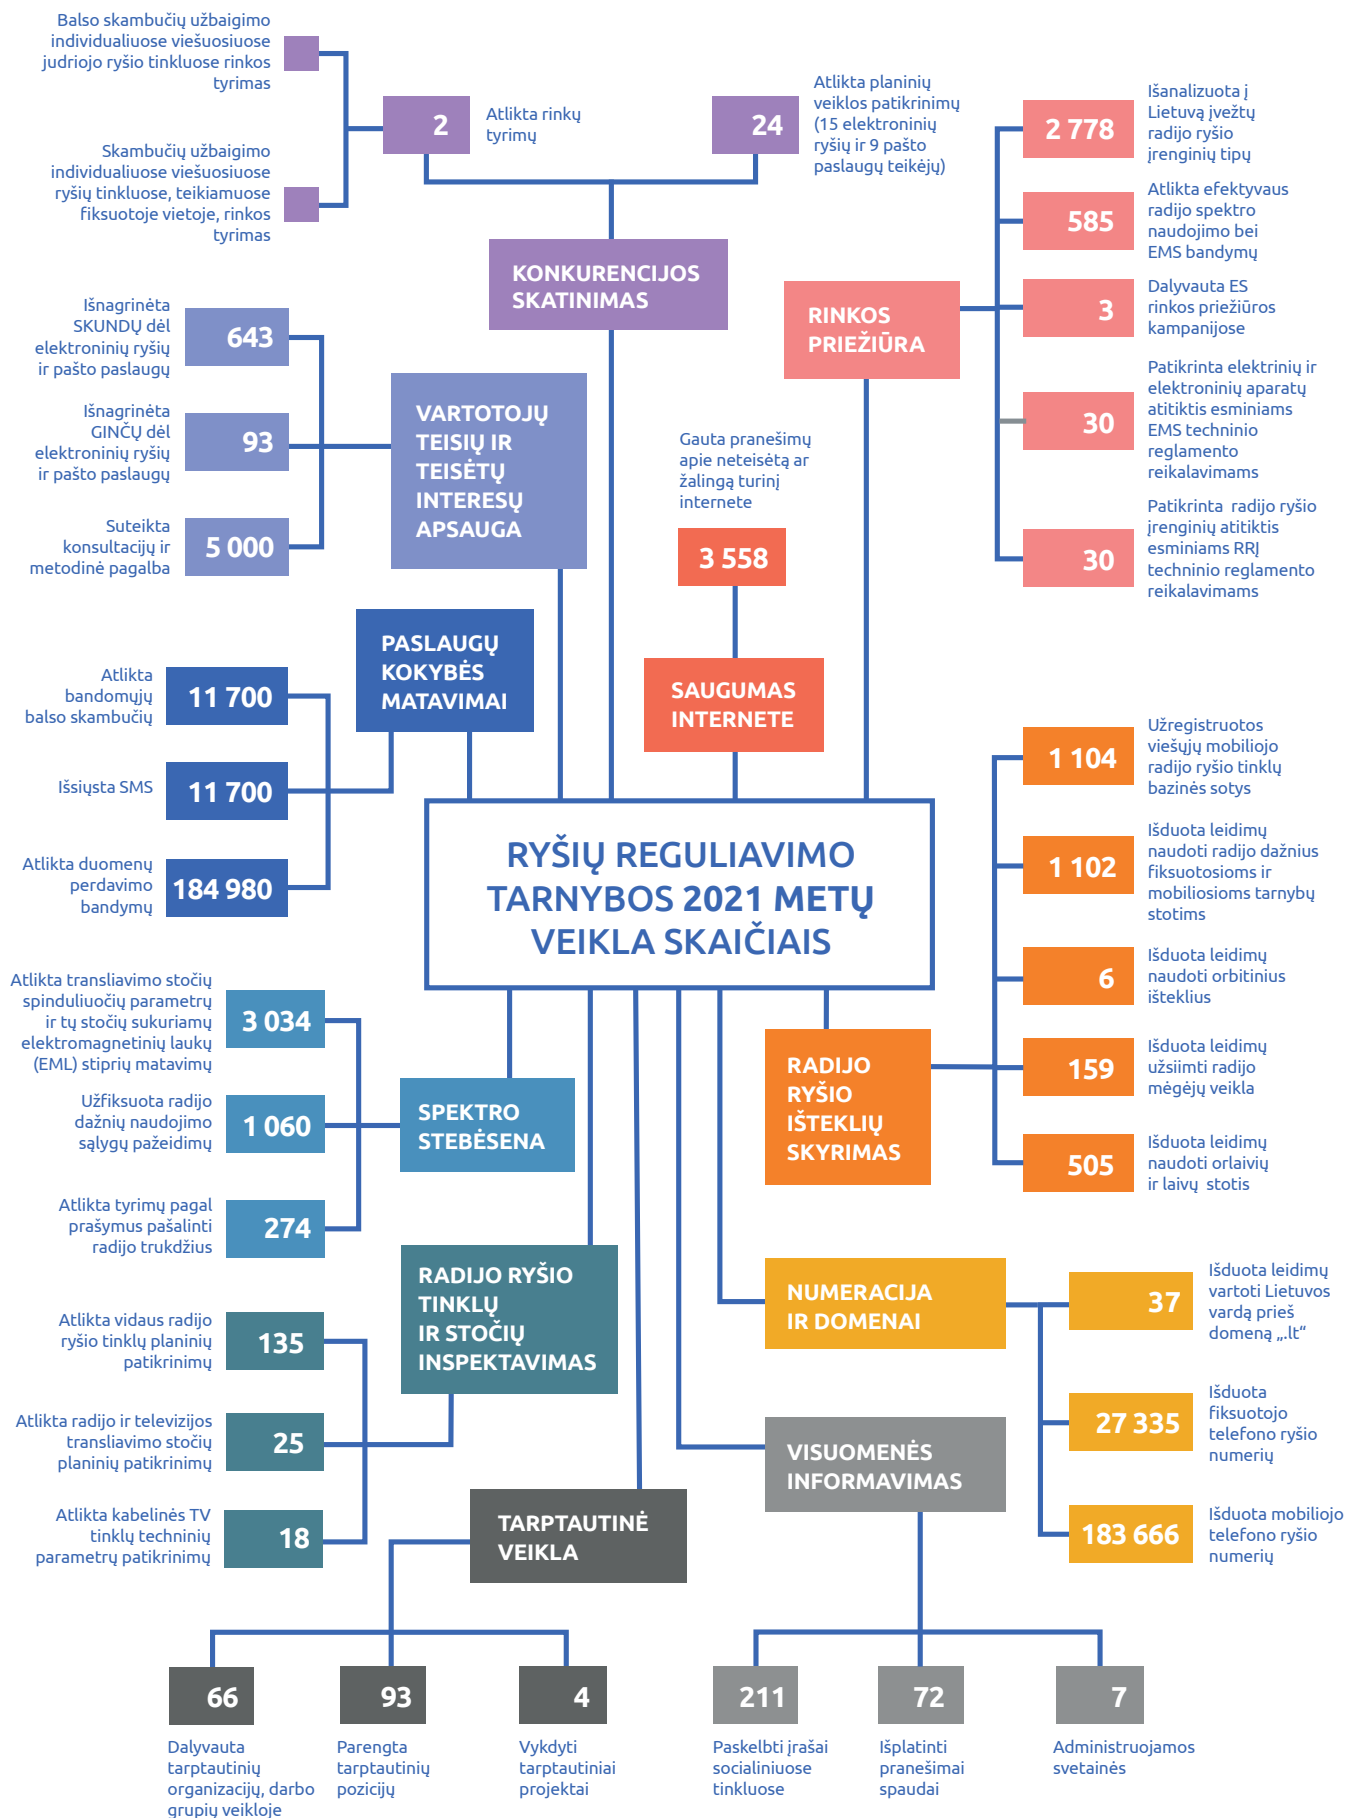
Balso skambučių užbaigimo individualiuose viešuosiuose judriojo ryšio tinkluose rinkos tyrimas

Skambučių užbaigimo individualiuose viešuosiuose ryšio tinkluose, teikiamuose fiksuotoje vietoje, rinkos tyrimas

2

Atlikta rinkų tyrimų

24

Atlikta planinių veiklos patikrinimų (15 elektroninių ryšių ir 9 pašto paslaugų teikėjų)

KONKURENCIJOS SKATINIMAS

2 778

Išanalizuota į Lietuvą įvežtų radijo ryšio įrenginių tipų

585

Atlikta efektyvaus radijo spektro naudojimo bei EMS bandymų

RINKOS PRIEŽIŪRA

3

Dalyvauta ES rinkos priežiūros kampanijose

30

Patikrinta elektrinių ir elektroninių aparatų atitiktis esminiams EMS techninio reglamento reikalavimams

30

Patikrinta radijo ryšio įrenginių atitiktis esminiams RRĮ techninio reglamento reikalavimams

Išnagrinėta SKUNDŲ dėl elektroninių ryšių ir pašto paslaugų

643

Išnagrinėta GINČŲ dėl elektroninių ryšių ir pašto paslaugų

93

Suteikta konsultacijų ir metodinė pagalba

5 000

VARTOTOJŲ TEISIŲ IR TEISĖTŲ INTERESŲ APSAUGA

Gauta pranešimų apie neteisėtą ar žalingą turinį internete

3 558

SAUGUMAS INTERNETE

PASLAUGŲ KOKYBĖS MATAVIMAI

Atlikta bandomųjų balso skambučių

11 700

Išsiųsta SMS

11 700

Atlikta duomenų perdavimo bandymų

184 980

RYŠIŲ REGULIAVIMO TARNYBOS 2021 METŲ VEIKLA SKAIČIAIS

1 104

Užregistruotos viešųjų mobiliojo radijo ryšio tinklų bazinės sotys

1 102

Išduota leidimų naudoti radijo dažnius fiksuotosioms ir mobiliosioms tarnybų stotims

6

Išduota leidimų naudoti orbitinius išteklius

RADIJO RYŠIO IŠTEKLIŲ SKYRIMAS

159

Išduota leidimų užsiimti radijo mėgėjų veikla

505

Išduota leidimų naudoti orlaivių ir laivų stotis

Atlikta transliavimo stočių spinduliuočių parametrų ir tų stočių sukuriamų elektromagnetinių laukų (EML) stiprių matavimų

3 034

Užfiksuota radijo dažnių naudojimo sąlygų pažeidimų

1 060

SPEKTRO STEBĖSENA

Atlikta tyrimų pagal prašymus pašalinti radijo trukdžius

274

RADIJO RYŠIO TINKLŲ IR STOČIŲ INSPEKTAVIMAS

Atlikta vidaus radijo ryšio tinklų planinių patikrinimų

135

Atlikta radijo ir televizijos transliavimo stočių planinių patikrinimų

25

Atlikta kabelinės TV tinklų techninių parametrų patikrinimų

18

NUMERACIJA IR DOMENAI

37

Išduota leidimų vartoti Lietuvos vardą prieš domeną „.lt“

27 335

Išduota fiksuotojo telefono ryšio numerių

VISUOMENĖS INFORMAVIMAS

183 666

Išduota mobiliojo telefono ryšio numerių

TARPTAUTINĖ VEIKLA

66

Dalyvauta tarptautinių organizacijų, darbo grupių veikloje

93

Parengta tarptautinių pozicijų

4

Vykdyti tarptautiniai projektai

211

Paskelbti įrašai socialiniuose tinkluose

72

Išplatinti pranešimai spaudai

7

Administruojamos svetainės